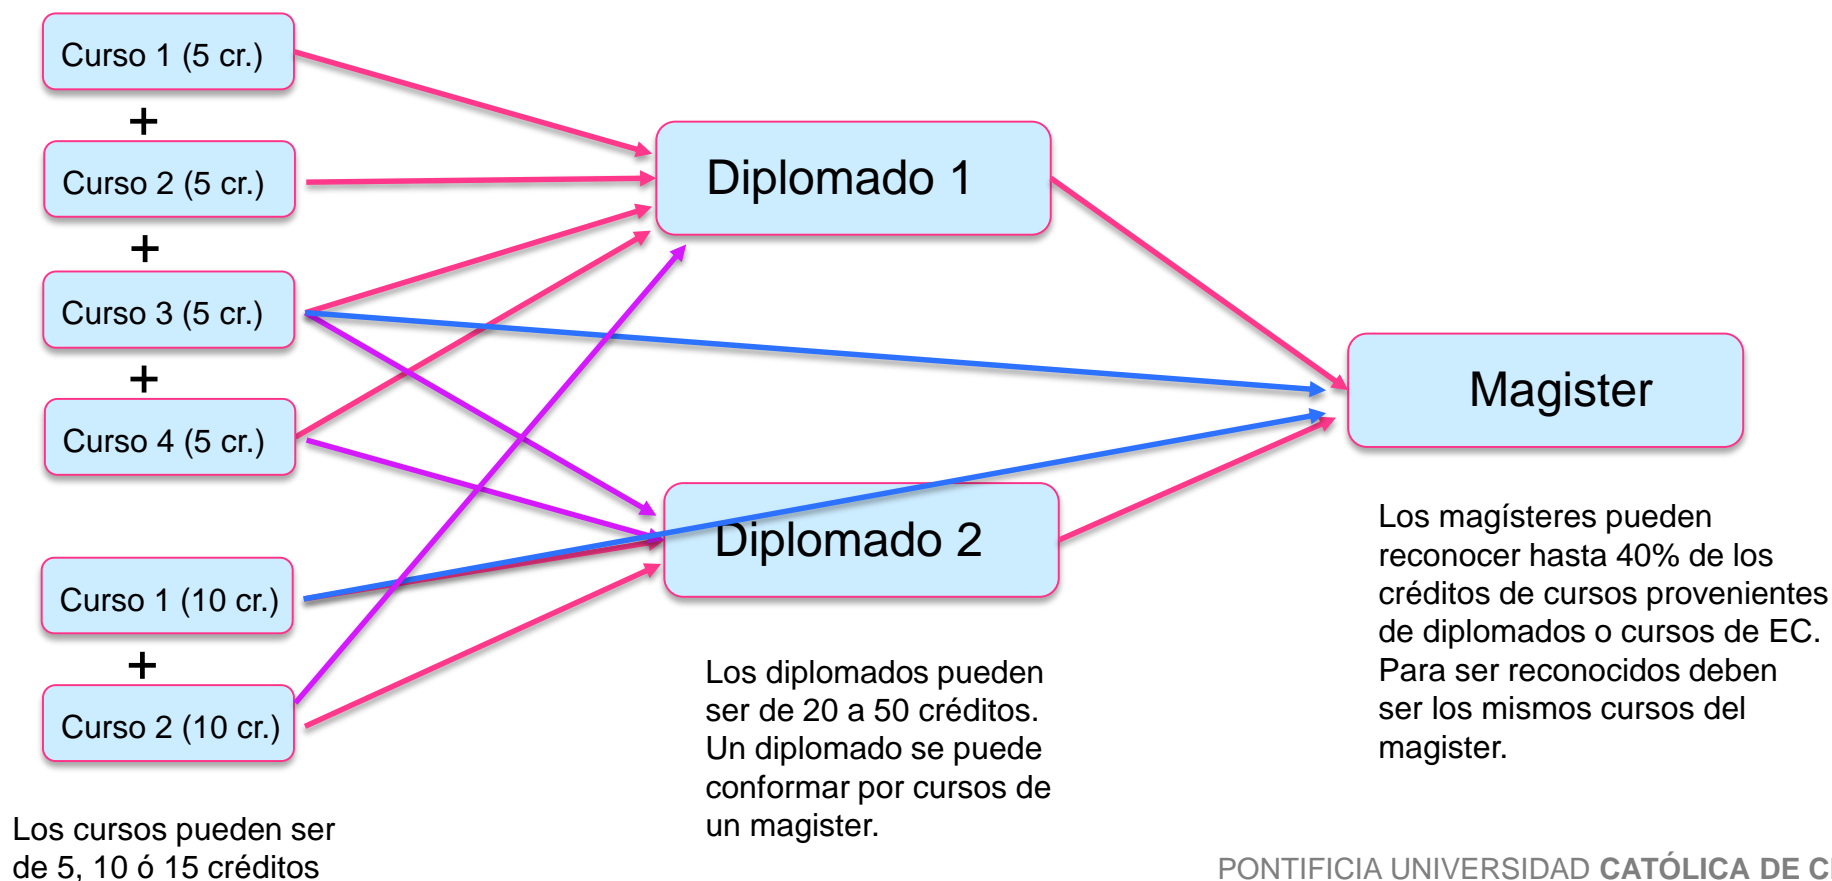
Curso 1 (5 cr.)

+

Curso 2 (5 cr.)

+

Curso 3 (5 cr.)

+

Curso 4 (5 cr.)

Curso 1 (10 cr.)

+

Curso 2 (10 cr.)

Diplomado 1

Diplomado 2

Magister

Los magísteres pueden reconocer hasta 40% de los créditos de cursos provenientes de diplomados o cursos de EC. Para ser reconocidos deben ser los mismos cursos del magister.

Los diplomados pueden ser de 20 a 50 créditos. Un diplomado se puede conformar por cursos de un magister.

Los cursos pueden ser de 5, 10 ó 15 créditos

PONTIFICIA UNIVERSIDAD CATÓLICA DE C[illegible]